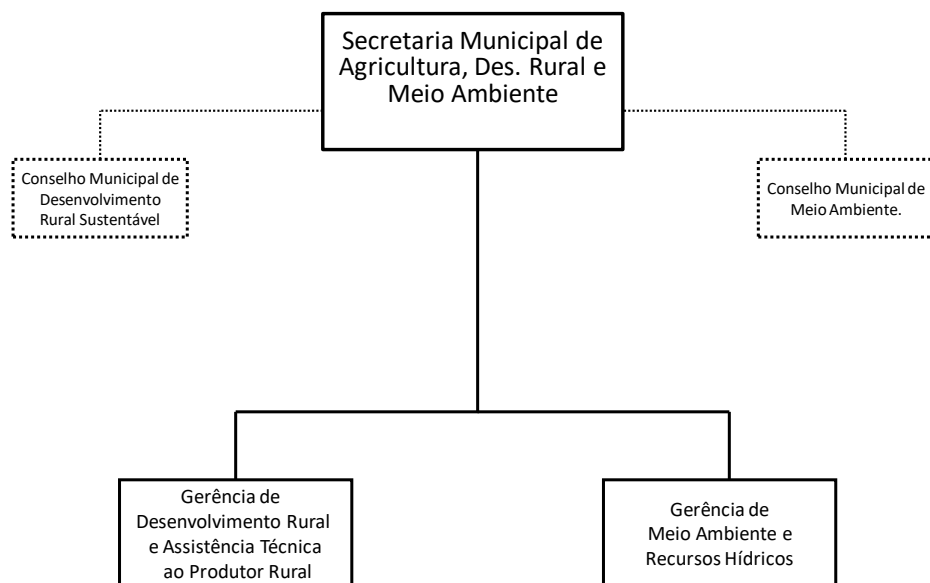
Secretaria Municipal de Agricultura, Des. Rural e Meio Ambiente

Conselho Municipal de Desenvolvimento Rural Sustentável

Conselho Municipal de Meio Ambiente.

Gerência de Desenvolvimento Rural e Assistência Técnica ao Produtor Rural

Gerência de Meio Ambiente e Recursos Hídricos